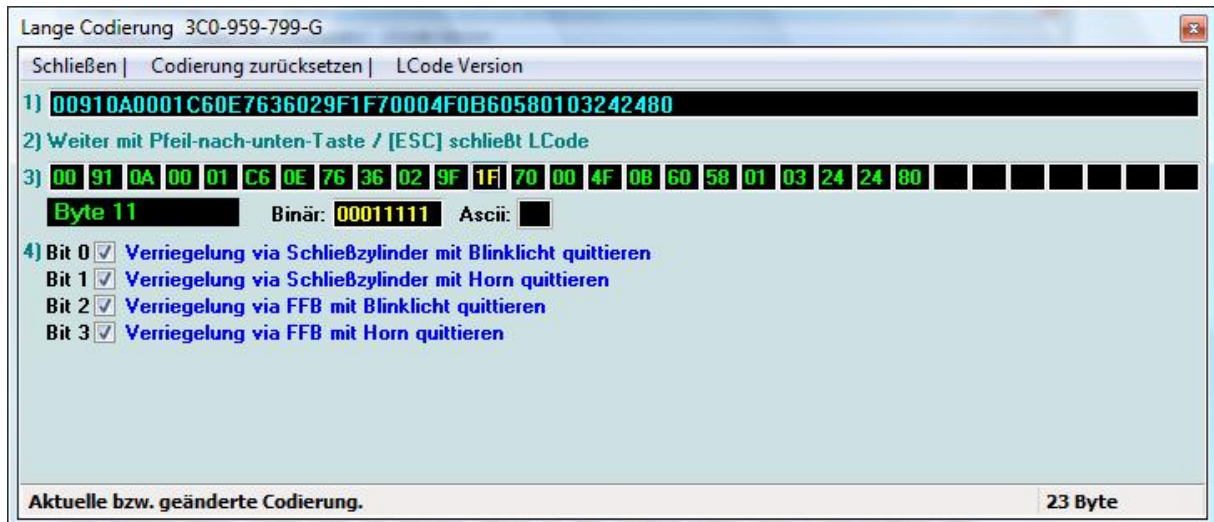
Lange Codierung 3C0-959-799-G

Schließen | Codierung zurücksetzen | LCode Version

1) 00910A0001C60E7636029F1F70004F0B60580103242480

2) Weiter mit Pfeil-nach-unten-Taste / [ESC] schließt LCode

3) 00 91 0A 00 01 C6 0E 76 36 02 9F 1F 70 00 4F 0B 60 58 01 03 24 24 80

Byte 11 Binär: 00011111 Ascii:

4) Bit 0 Verriegelung via Schließzylinder mit Blinklicht quittieren
Bit 1 Verriegelung via Schließzylinder mit Horn quittieren
Bit 2 Verriegelung via FFB mit Blinklicht quittieren
Bit 3 Verriegelung via FFB mit Horn quittieren

Aktuelle bzw. geänderte Codierung.

23 Byte